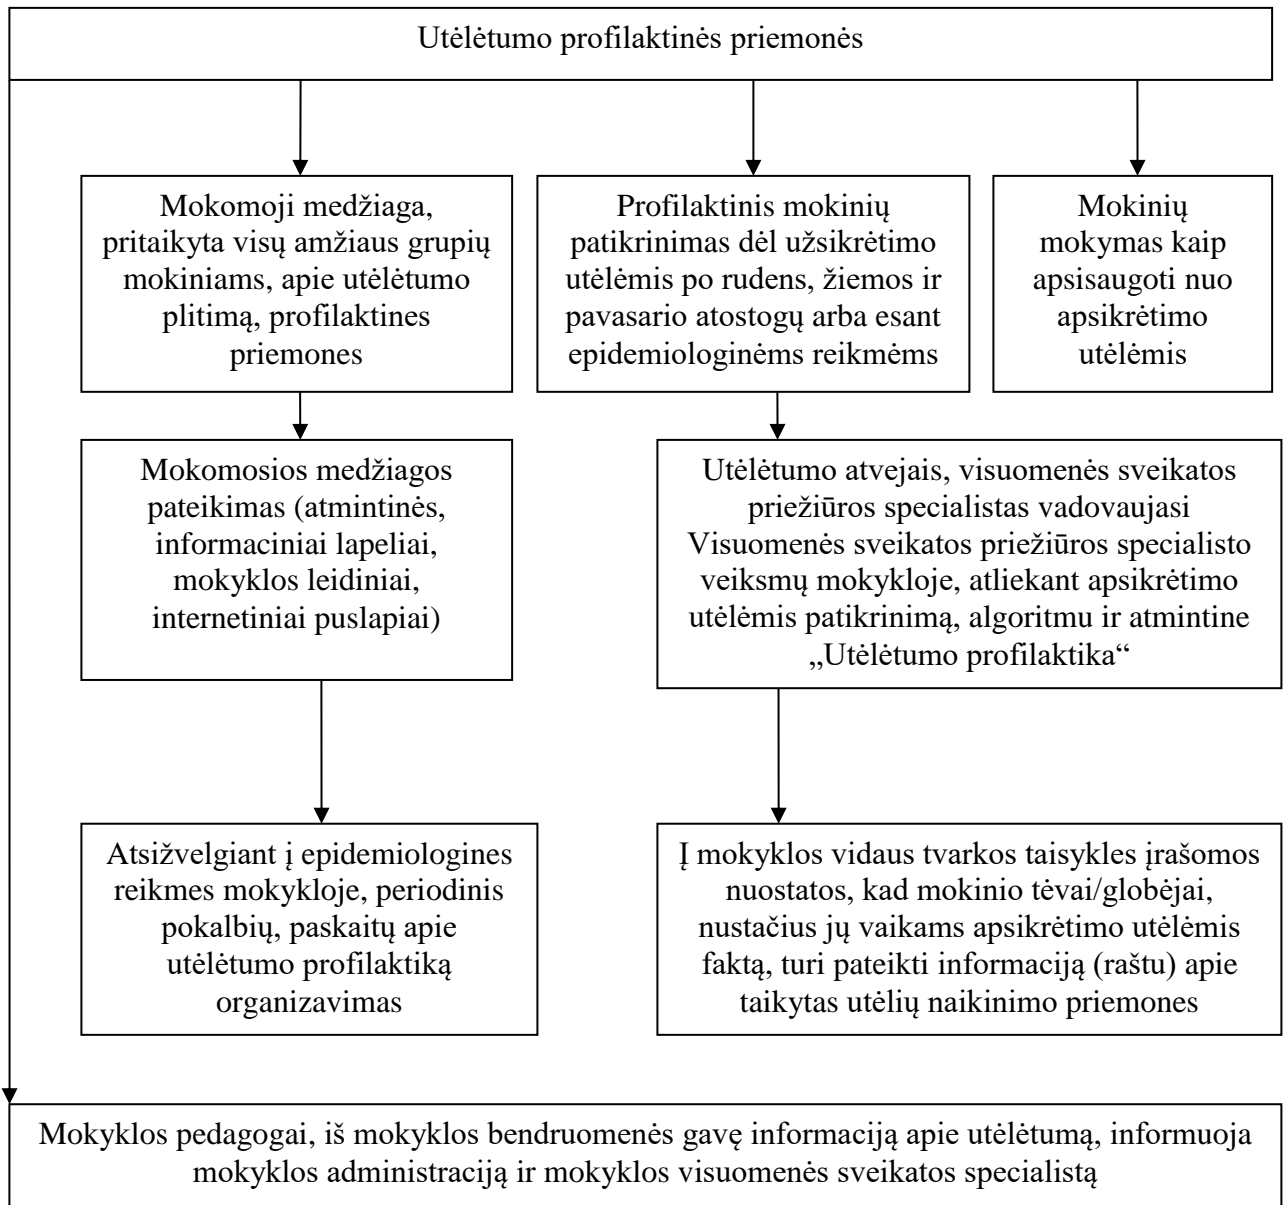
Utėlėtumo profilaktinės priemonės

Mokomoji medžiaga, pritaikyta visų amžiaus grupių mokiniams, apie utėlėtumo plitimą, profilaktines priemones

Profilaktinis mokinių patikrinimas dėl užsikrėtimo utėlėmis po rudens, žiemos ir pavasario atostogų arba esant epidemiologinėms reikmėms

Mokinių mokymas kaip apsisaugoti nuo apsikrėtimo utėlėmis

Mokomosios medžiagos pateikimas (atmintinės, informaciniai lapeliai, mokyklos leidiniai, internetiniai puslapiai)

Utėlėtumo atvejais, visuomenės sveikatos priežiūros specialistas vadovaujasi Visuomenės sveikatos priežiūros specialisto veiksmų mokykloje, atliekant apsikrėtimo utėlėmis patikrinimą, algoritmu ir atmintine „Utėlėtumo profilaktika“

Atsižvelgiant į epidemiologines reikmes mokykloje, periodinis pokalbių, paskaitų apie utėlėtumo profilaktiką organizavimas

Į mokyklos vidaus tvarkos taisykles įrašomos nuostatos, kad mokinio tėvai/globėjai, nustačius jų vaikams apsikrėtimo utėlėmis faktą, turi pateikti informaciją (raštu) apie taikytas utėlių naikinimo priemones

Mokyklos pedagogai, iš mokyklos bendruomenės gavę informaciją apie utėlėtumą, informuoja mokyklos administraciją ir mokyklos visuomenės sveikatos specialistą